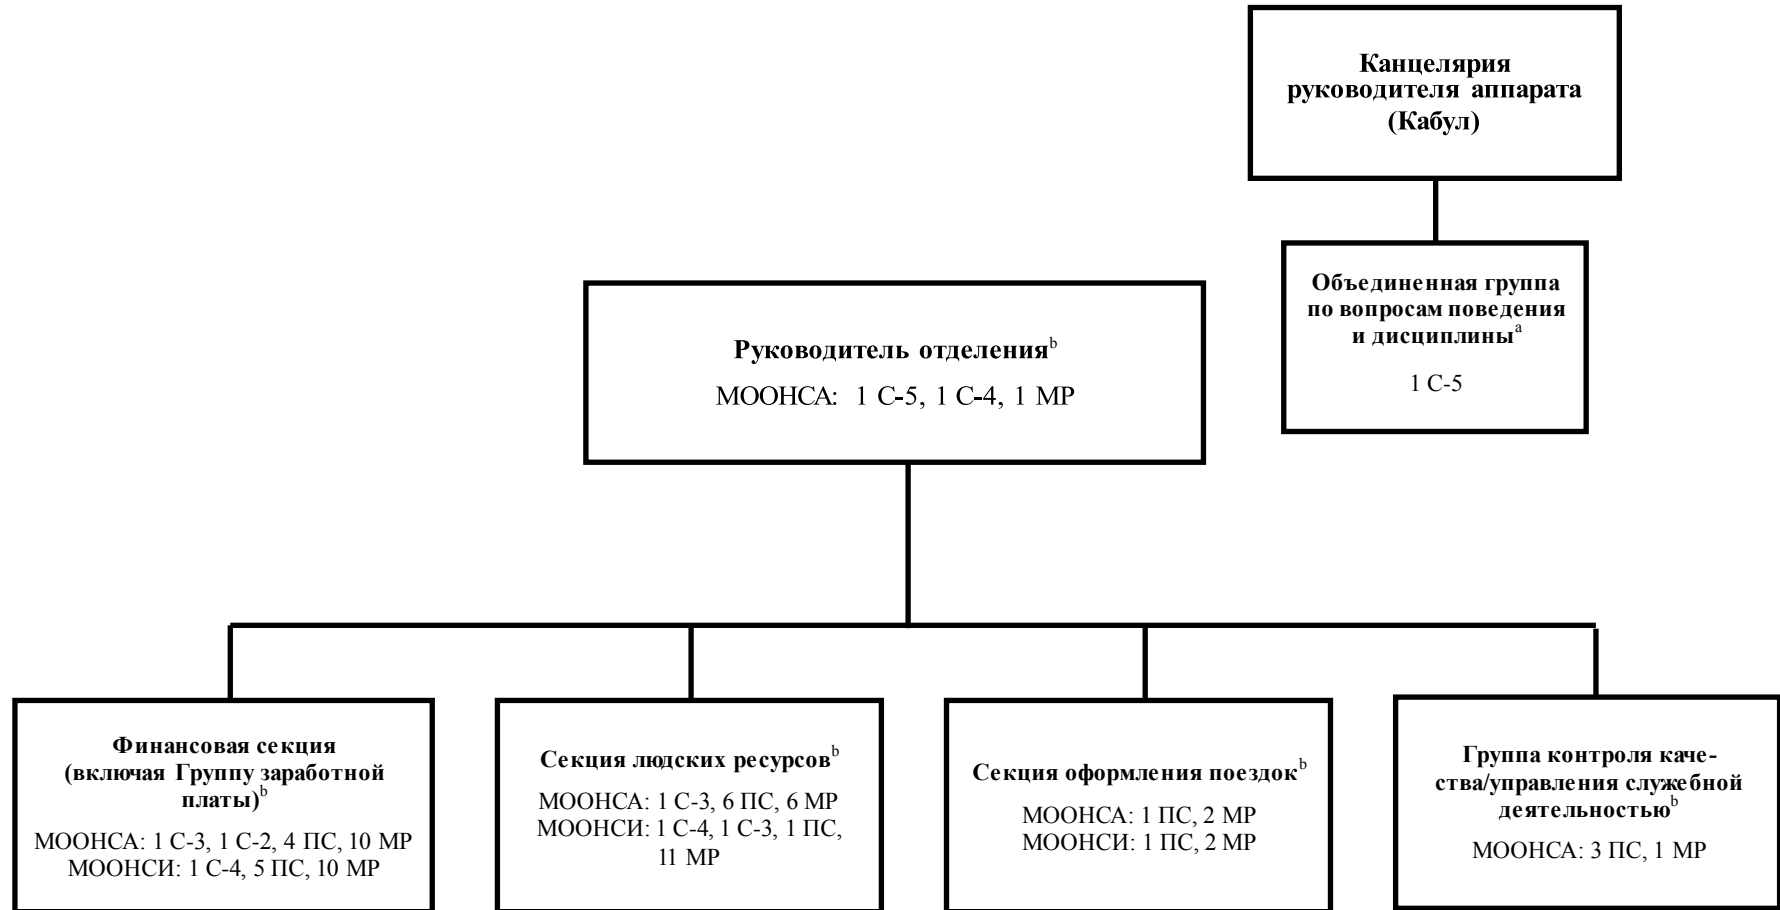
Канцелярия руководителя аппарата (Кабул)

Объединенная группа по вопросам поведения и дисциплины$^{a}$

1 С-5

Руководитель отделения$^{b}$

МООНСА: 1 С-5, 1 С-4, 1 МР

Финансовая секция (включая Группу заработной платы)$^{b}$

МООНСА: 1 С-3, 1 С-2, 4 ПС, 10 МР
МООНСИ: 1 С-4, 5 ПС, 10 МР

Секция людских ресурсов$^{b}$

МООНСА: 1 С-3, 6 ПС, 6 МР
МООНСИ: 1 С-4, 1 С-3, 1 ПС, 11 МР

Секция оформления поездок$^{b}$

МООНСА: 1 ПС, 2 МР
МООНСИ: 1 ПС, 2 МР

Группа контроля качества/управления служебной деятельностью$^{b}$

МООНСА: 3 ПС, 1 МР